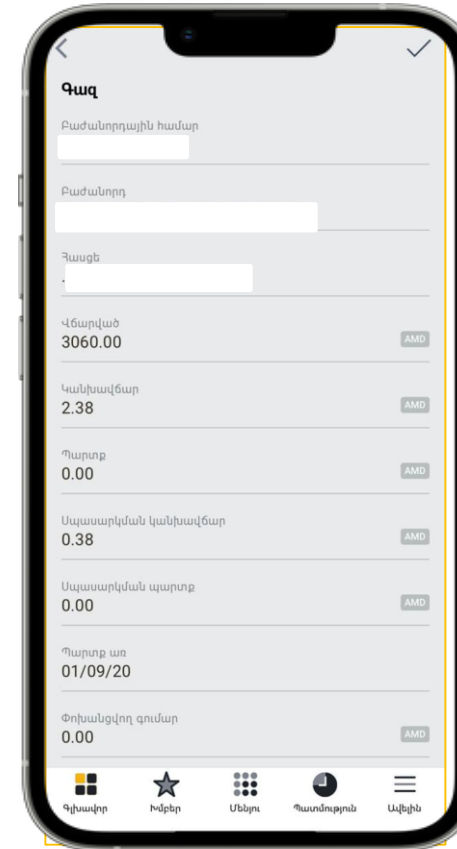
Գազ

Բաժանորդային համար

Բաժանորդ

Հասցե

Վճարված
3060.00 AMD

Կանխավճար
2.38 AMD

Պարտք
0.00 AMD

Սպասարկման կանխավճար
0.38 AMD

Սպասարկման պարտք
0.00 AMD

Պարտք առ
01/09/20

Փոխանցվող գումար
0.00 AMD

Գլխավոր
Խմբեր
Մենյու
Պատմություն
Ավելին